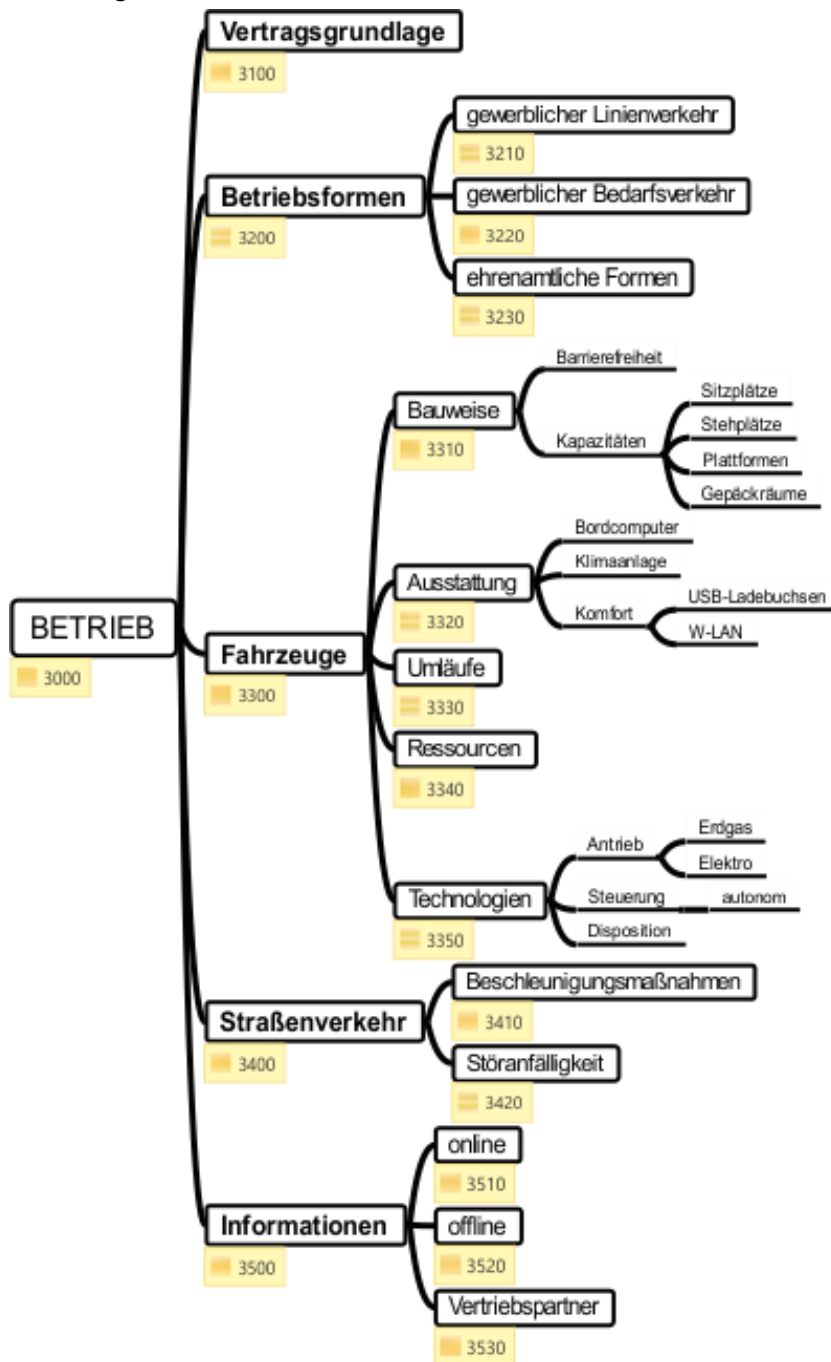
BETRIEB
3000

Vertragsgrundlage
3100

Betriebsformen
3200

gewerblicher Linienverkehr
3210

gewerblicher Bedarfsverkehr
3220

ehrenamtliche Formen
3230

Fahrzeuge
3300

Bauweise
3310

Barrierefreiheit

Kapazitäten

Sitzplätze

Stehplätze

Plattformen

Gepäckräume

Ausstattung
3320

Bordcomputer

Klimaanlage

Komfort

USB-Ladebuchsen

W-LAN

Umläufe
3330

Ressourcen
3340

Technologien
3350

Antrieb

Erdgas

Elektro

Steuerung

autonom

Disposition

Straßenverkehr
3400

Beschleunigungsmaßnahmen
3410

Störanfälligkeit
3420

Informationen
3500

online
3510

offline
3520

Vertriebspartner
3530